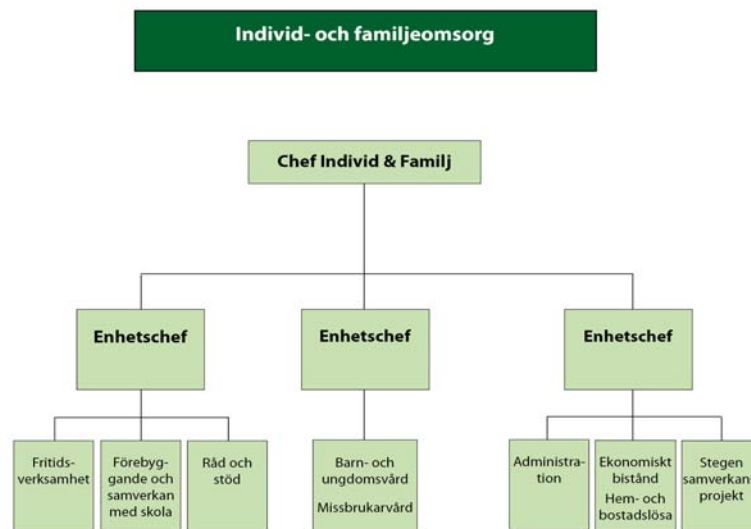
Individ- och familjeomsorg

Chef Individ & Familj

Enhetschef

Enhetschef

Enhetschef

Fritidsverksamhet

Förebyggande och samverkan med skola

Råd och stöd

Barn- och ungdomsvård

Missbrukarvård

Administration

Ekonomiskt bistånd

Hem- och bostadslösa

Stegen samverkans projekt